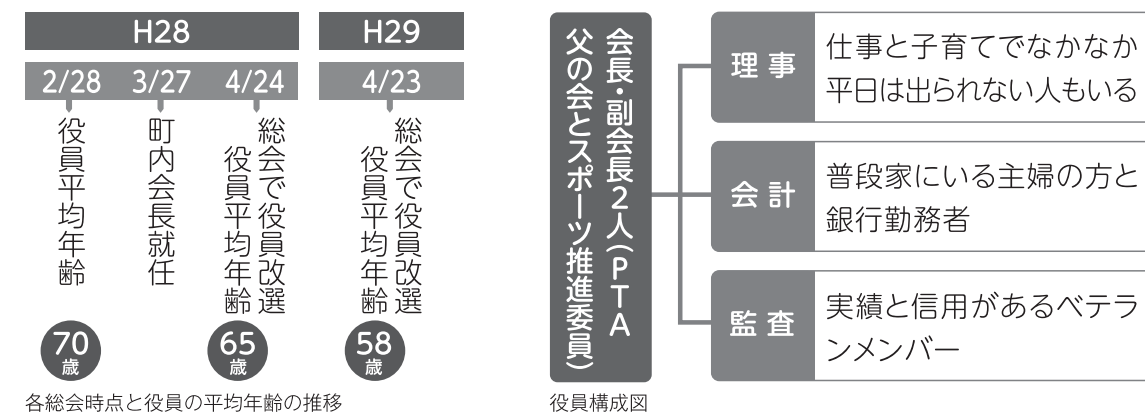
H28

H29

2/28　3/27　4/24

4/23

役員平均年齢

町内会長就任

総会で役員改選
役員平均年齢

総会で役員改選
役員平均年齢

70
歳

65
歳

58
歳

各総会時点と役員の平均年齢の推移

会長・副会長2人（PTA父の会とスポーツ推進委員）

理事

仕事と子育てでなかなか平日は出られない人もいる

会計

普段家にいる主婦の方と銀行勤務者

監査

実績と信用があるベテランメンバー

役員構成図